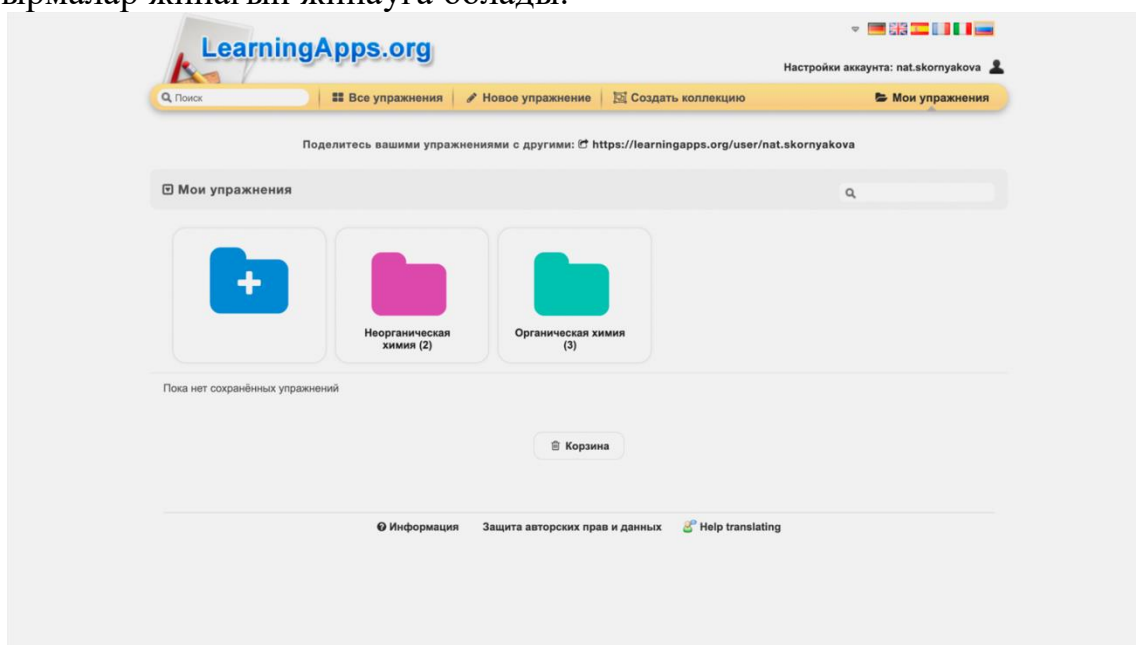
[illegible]

LearningApps.org

Настройки аккаунта: nat.skornyakova

Поиск | Все упражнения | Новое упражнение | Создать коллекцию | Мои упражнения

Поделитесь вашими упражнениями с другими: https://learningapps.org/user/nat.skornyakova

Мои упражнения

Неорганическая химия (2)

Органическая химия (3)

Пока нет сохранённых упражнений

Корзина

Информация   Защита авторских прав и данных   Help translating